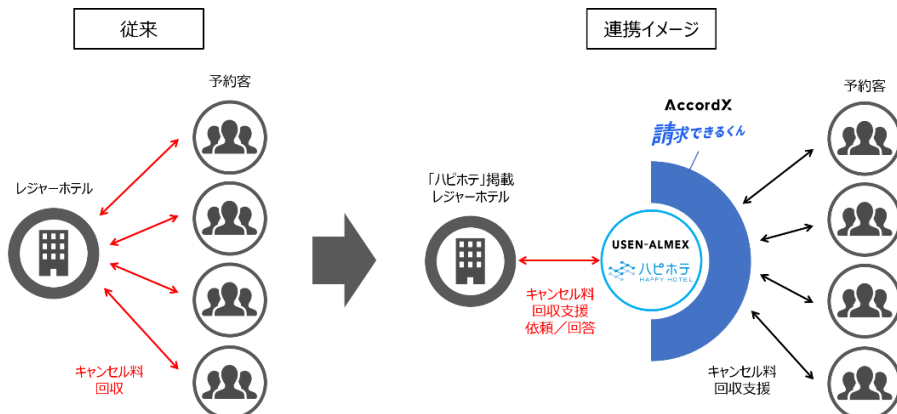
従来

予約客

レジャーホテル

キャンセル料
回収

連携イメージ

AccordX
請求できるくん

予約客

「ハピホテ」掲載
レジャーホテル

USEN-ALMEX
ハピホテ
HAPPY HOTEL

キャンセル料
回収支援
依頼／回答

キャンセル料
回収支援